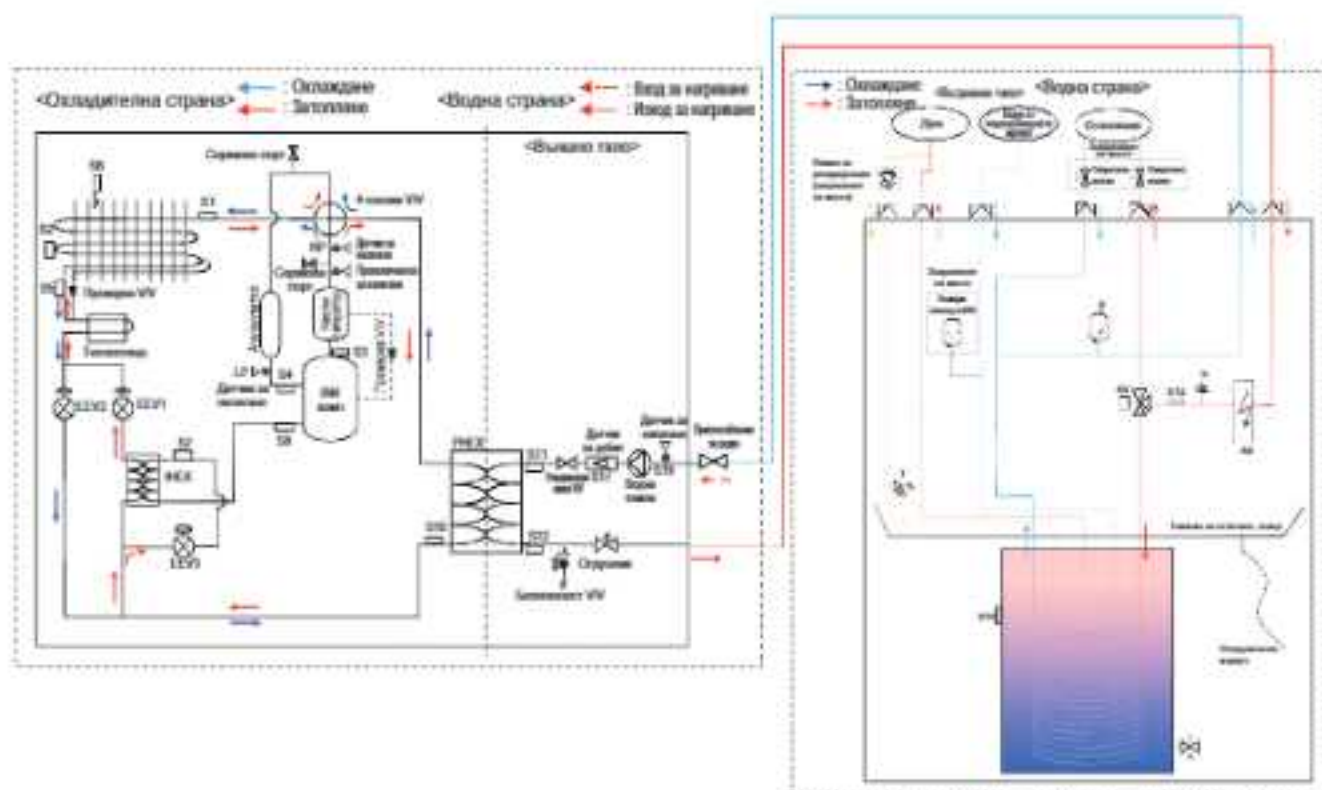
<Охладителна страна>
: Охлаждане
: Затопляне

<Водна страна>
: Вход за нагряване
: Изход за нагряване

<Външно тяло>

Сервизен порт
4-пътен V/V
Датчик за налягане
Предпазител от налягане
Сервизен порт
Акумулатор
Датчик за налягане
Buffer tank
BLDC comp
Пусков V/V
TH
T1
T2
T3
T4
T5
EEV2
EEV1
EEV3
PHEX
Т11
Т12
Т13
Датчик за дебит
Датчик за налягане
Водна помпа
Предпазен V/V
Спирателен кран
Спирателен V/V
Отточване

: Охлаждане
: Затопляне

<Водна страна>
Дом
Охлаждане
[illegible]
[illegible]
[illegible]
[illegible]
Топлообменник за вода
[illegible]